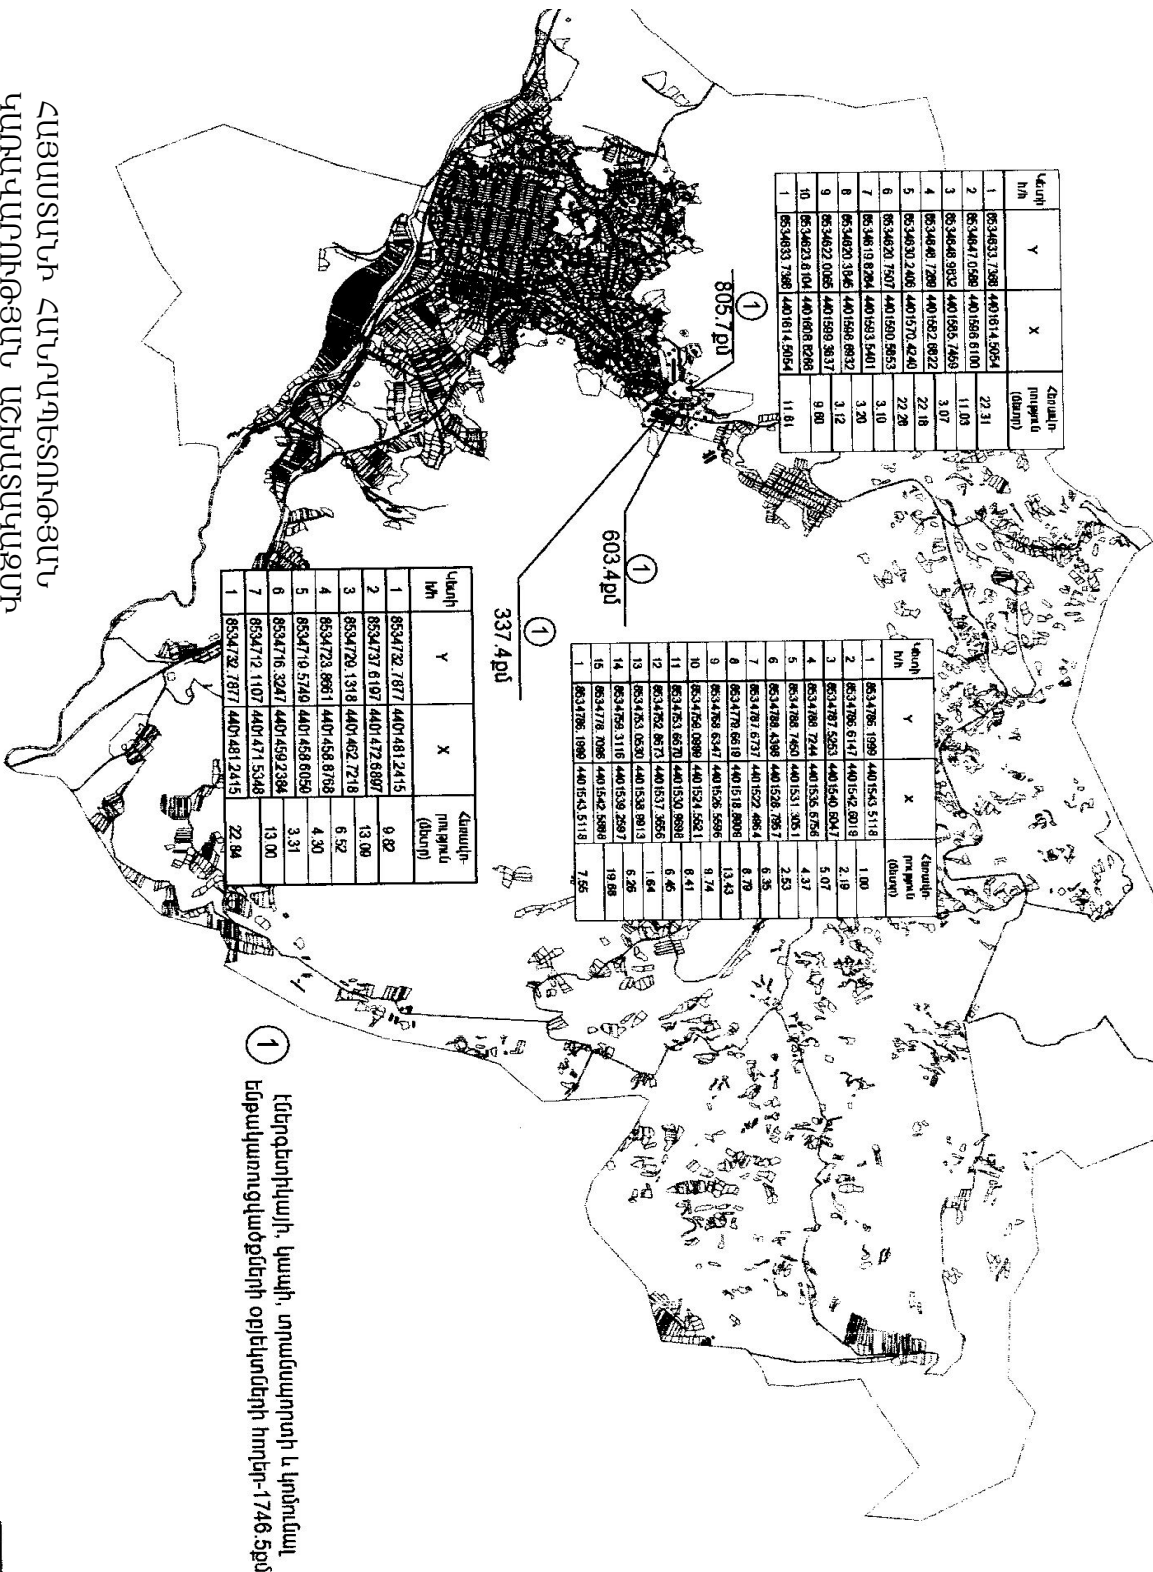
| Կետի հ/հ | Y | X | Հատված-ների երկ. (մետր) |
|---|---|---|---|
| 1 | 8534633.7398 | 4401614.5054 | 22.31 |
| 2 | 8534647.0588 | 4401596.6100 | 11.03 |
| 3 | 8534648.9832 | 4401585.7459 | 3.07 |
| 4 | 8534648.7289 | 4401582.6822 | 22.18 |
| 5 | 8534630.2406 | 4401570.4240 | 22.28 |
| 6 | 8534620.7507 | 4401590.5853 | 3.10 |
| 7 | 8534619.8264 | 4401593.5401 | 3.20 |
| 8 | 8534620.3846 | 4401596.6832 | 3.12 |
| 9 | 8534622.0065 | 4401599.3837 | 9.80 |
| 10 | 8534623.8104 | 4401608.8288 | 11.81 |
| 1 | 8534633.7398 | 4401614.5054 | |

① 805.7քմ

① 603.4քմ

① 337.4քմ

| Կետի հ/հ | Y | X | Հատված-ների երկ. (մետր) |
|---|---|---|---|
| 1 | 8534786.1999 | 4401543.5118 | 1.00 |
| 2 | 8534786.6147 | 4401542.6019 | 2.19 |
| 3 | 8534787.5263 | 4401540.6047 | 5.07 |
| 4 | 8534788.7244 | 4401535.6756 | 4.37 |
| 5 | 8534788.7450 | 4401531.3051 | 2.53 |
| 6 | 8534788.4398 | 4401528.7857 | 6.35 |
| 7 | 8534787.6737 | 4401522.4864 | 8.79 |
| 8 | 8534778.6619 | 4401518.8008 | 13.43 |
| 9 | 8534768.6347 | 4401526.5586 | 9.74 |
| 10 | 8534758.0888 | 4401524.5621 | 8.41 |
| 11 | 8534753.6670 | 4401530.8888 | 6.45 |
| 12 | 8534752.8673 | 4401537.3656 | 1.64 |
| 13 | 8534753.0530 | 4401538.8913 | 6.26 |
| 14 | 8534759.3116 | 4401539.2597 | 19.68 |
| 15 | 8534778.7088 | 4401542.5888 | 7.56 |
| 1 | 8534786.1999 | 4401543.5118 | |

| Կետի հ/հ | Y | X | Հատված-ների երկ. (մետր) |
|---|---|---|---|
| 1 | 8534732.7877 | 4401481.2415 | 9.82 |
| 2 | 8534737.6197 | 4401472.6897 | 13.00 |
| 3 | 8534729.1318 | 4401462.7218 | 6.52 |
| 4 | 8534723.8661 | 4401458.8768 | 4.30 |
| 5 | 8534719.5749 | 4401458.6050 | 3.31 |
| 6 | 8534716.3247 | 4401459.2384 | 13.00 |
| 7 | 8534712.1107 | 4401471.5348 | 22.84 |
| 1 | 8534732.7877 | 4401481.2415 | |

① Էներգետիկայի, կապի, տրանսպորտի և կոմունալ ենթակառուցվածքների օբյեկտների հողեր-1746.5քմ

ՀԱՅԱՍՏԱՆԻ ՀԱՆՐԱՊԵՏՈՒԹՅԱՆ
ԿԱՌԱՎԱՐՈՒԹՅԱՆ ԱՇԽԱՏԱԿԱԶՄԻ